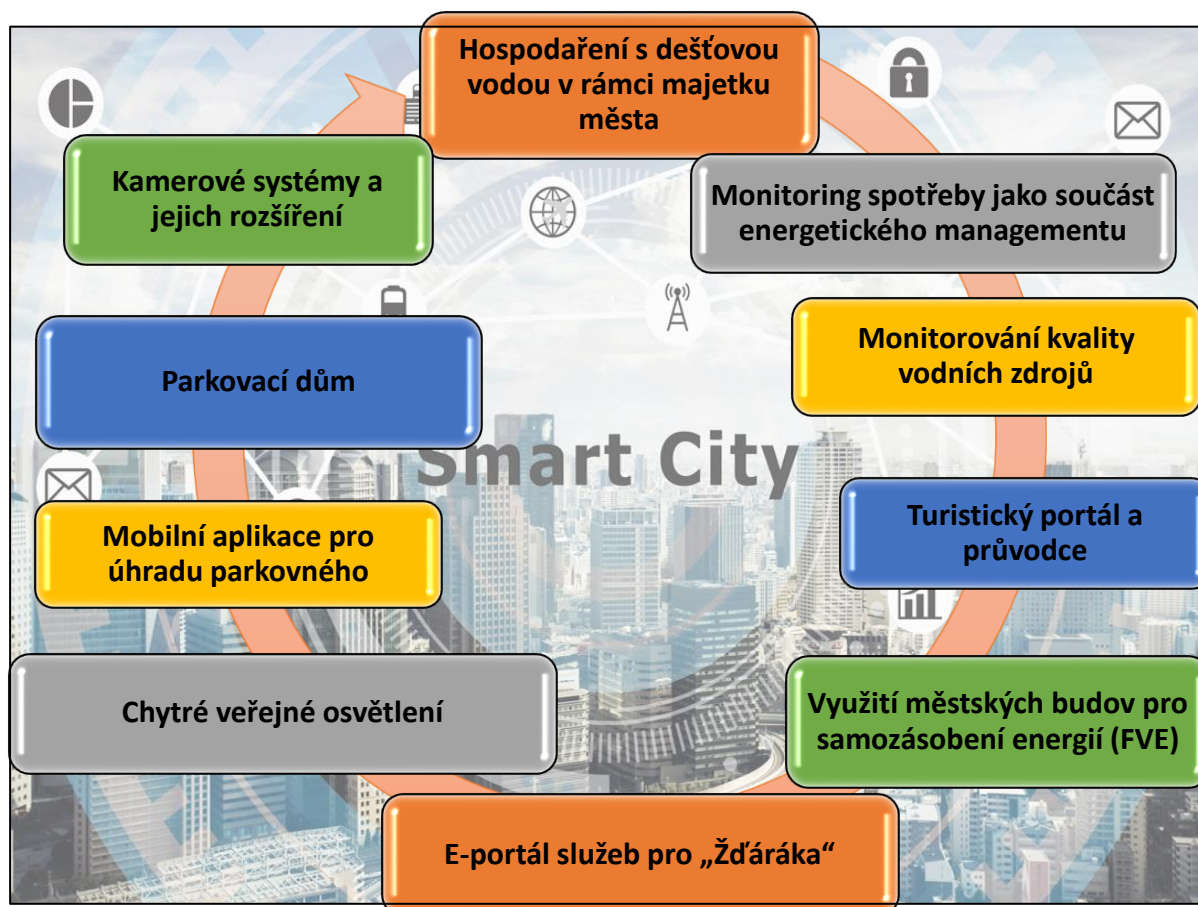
Hospodaření s dešťovou vodou v rámci majetku města

Monitoring spotřeby jako součást energetického managementu

Monitorování kvality vodních zdrojů

Turistický portál a průvodce

Využití městských budov pro samozásobení energií (FVE)

E-portál služeb pro „Žďáráka“

Chytré veřejné osvětlení

Mobilní aplikace pro úhradu parkovného

Parkovací dům

Kamerové systémy a jejich rozšíření

Smart City